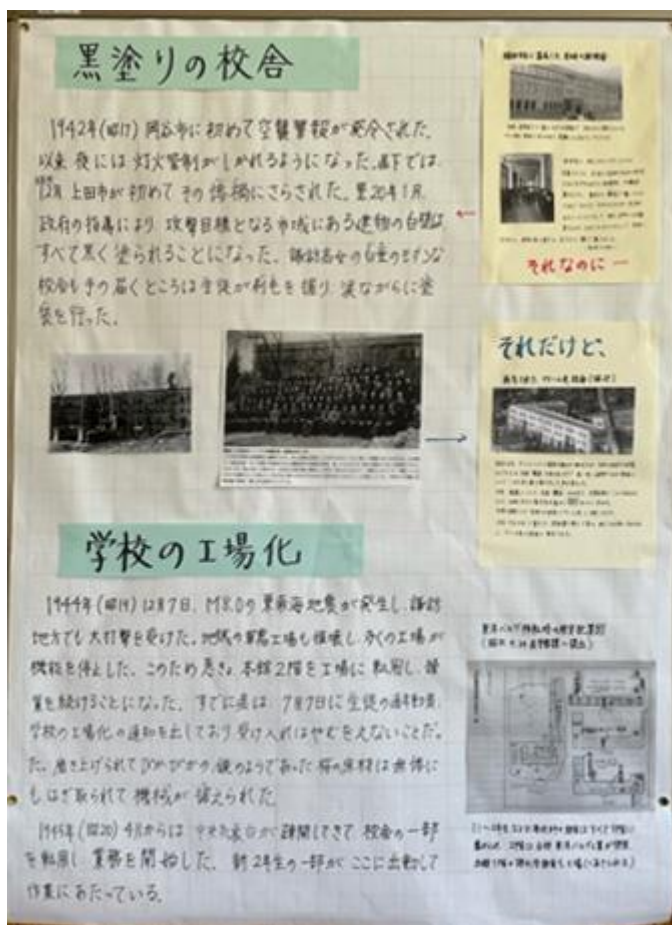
黒塗りの校舎

1942年(昭17) 岡谷市に初めて空襲警報が発令された。以来、夜には灯火管制がしかれるようになった。県下では19年上田市が初めてその惨禍にさらされた。翌20年1月、政府の指導により、攻撃目標となる市域にある建物の白壁はすべて黒く塗られることになった。諏訪高女の白壁のモダンな校舎も手の届くところは生徒が刷毛を握り、涙ながらに塗装を行った。

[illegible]

それなのに ー

それだけど、

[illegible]

学校の工場化

1944年(昭19) 12月7日、M8.0の東南海地震が発生し、諏訪地方でも大打撃を受けた。地域の軍需工場も損壊し、多くの工場が機能を停止した。このため、急きょ、本館2階を工場に転用し、操業を続けることになった。すでに県は、7月7日に生徒の通年動員、学校の工場化の通知を出しており、受け入れはやむを得ないことだった。磨き上げられて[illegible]鏡のようであった廊下の床材は無惨にもはぎ取られて、機械が備えられた。

1945年(昭20) 4月からは、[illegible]疎開してきて、校舎の一部を転用し、業務を開始した。新2年生の一部がここに出動して作業にあたっている。

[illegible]